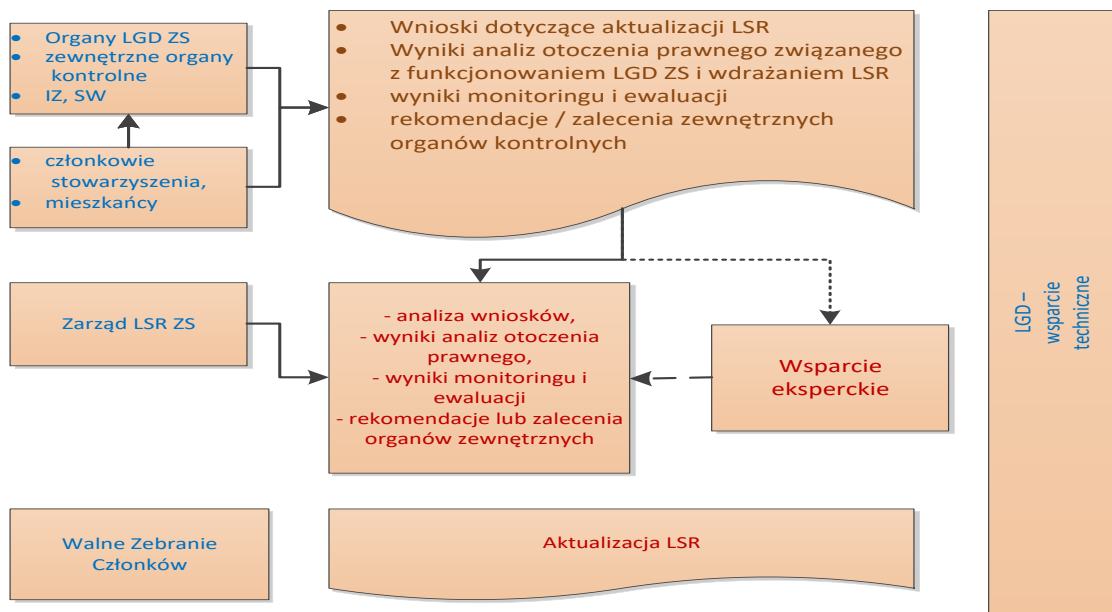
- Organy LGD ZS
- zewnętrzne organy kontrolne
- IZ, SW

- członkowie stowarzyszenia,
- mieszkańcy

- Wnioski dotyczące aktualizacji LSR
- Wyniki analiz otoczenia prawnego związanego z funkcjonowaniem LGD ZS i wdrażaniem LSR
- wyniki monitoringu i ewaluacji
- rekomendacje / zalecenia zewnętrznych organów kontrolnych

Zarząd LSR ZS

- analiza wniosków,
- wyniki analiz otoczenia prawnego,
- wyniki monitoringu i ewaluacji
- rekomendacje lub zalecenia organów zewnętrznych

Wsparcie eksperckie

Walne Zebranie Członków

Aktualizacja LSR

LGD – wsparcie techniczne